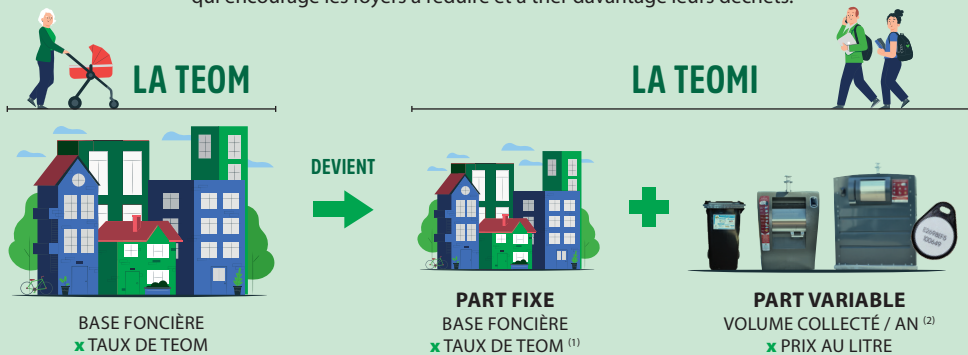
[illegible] qui encourage les foyers à réduire et à trier davantage leurs déchets.

LA TEOM

LA TEOMI

DEVIENT

BASE FONCIÈRE
x TAUX DE TEOM

PART FIXE
BASE FONCIÈRE
x TAUX DE TEOM $^{(1)}$

PART VARIABLE
VOLUME COLLECTÉ / AN $^{(2)}$
x PRIX AU LITRE